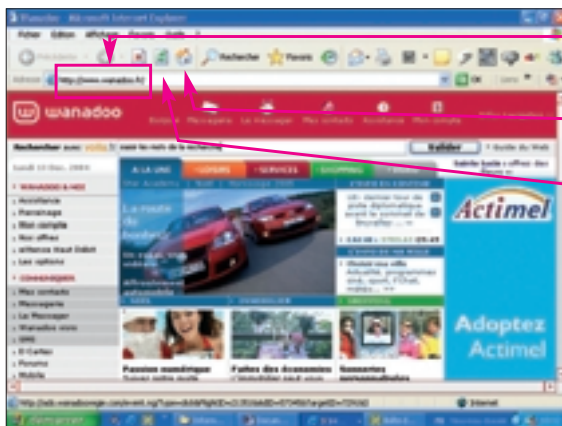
Wanadoo - Microsoft Internet Explorer

Fichier Edition Affichage Favoris Outils ?

Précédente Rechercher Favoris

Adresse http://www.wanadoo.fr/ OK Liens

wanadoo

Boutique Messagerie Le Messager Mes contacts Assistance Mon compte

Rechercher avec voila le web sur les mots de la recherche Valider Guide du Web

Lundi 13 Déc. 2004

WANADOO & MOI

Assistance
Parrainage
Mon compte
Nos offres
Offres Haut Débit
Les options

COMMUNIQUER

Mes contacts
Messagerie
Le Messager
Wanadoo visio
SMS
E-Cartes
Forums
Mobile

A LA UNE LOISIRS SERVICES SHOPPING

Star Academy Noël Horoscope 2005

La route du bonheur

Actimel

Adoptez Actimel

Passion numérique

Fêtes des économies

Actualité, programmes

Internet

Démarrer